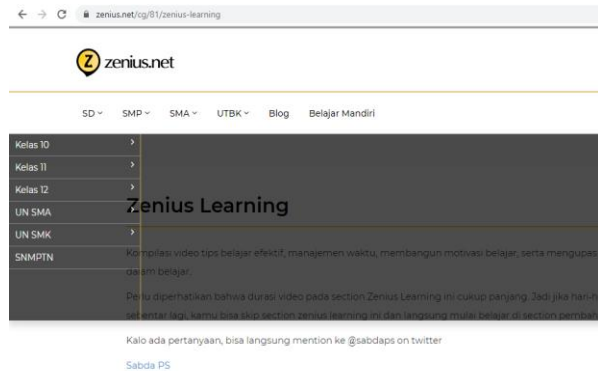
zenius.net/cg/81/zenius-learning

zenius.net

SD SMP SMA UTBK Blog Belajar Mandiri

Kelas 10
Kelas 11
Kelas 12
UN SMA
UN SMK
SNMPTN

Zenius Learning

Kompilasi video tips belajar efektif, manajemen waktu, membangun motivasi belajar, serta mengupas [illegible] dalam belajar.

Perlu diperhatikan bahwa durasi video pada section Zenius Learning ini cukup panjang. Jadi jika hari-h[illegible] sebentar lagi, kamu bisa skip section zenius learning ini dan langsung mulai belajar di section pembah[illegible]

Kalo ada pertanyaan, bisa langsung mention ke @sabdaps on twitter

Sabda PS